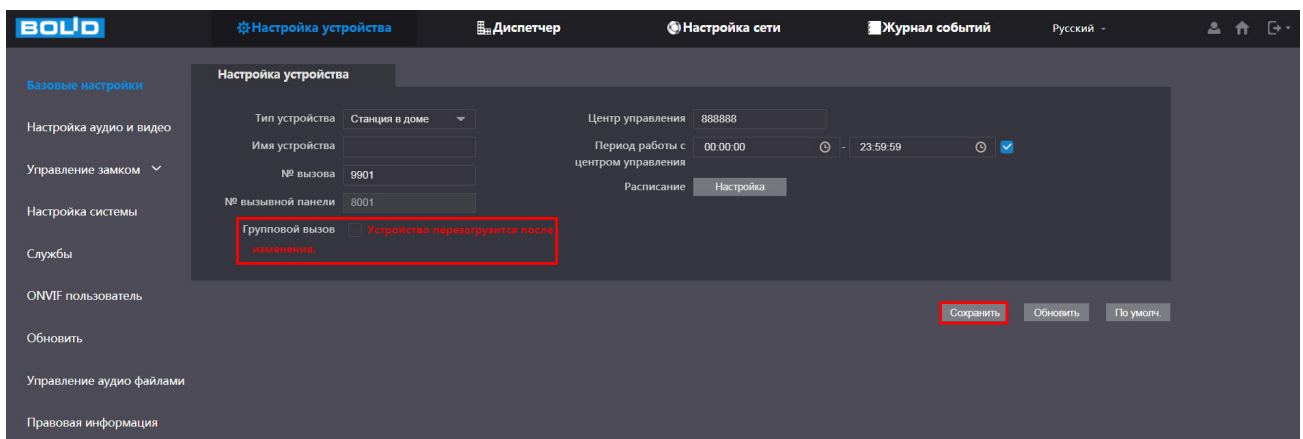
BOLID

Настройка устройства
Диспетчер
Настройка сети
Журнал событий
Русский

Базовые настройки
Настройка аудио и видео
Управление замком
Настройка системы
Службы
ONVIF пользователь
Обновить
Управление аудио файлами
Правовая информация

Настройка устройства

Тип устройства Станция в доме
Имя устройства
№ вызова 9901
№ вызывной панели 8001
Групповой вызов Устройство перезагрузится после изменения.

Центр управления 888888
Период работы с центром управления 00:00:00 - 23:59:59
Расписание Настройка

Сохранить Обновить По умолч.